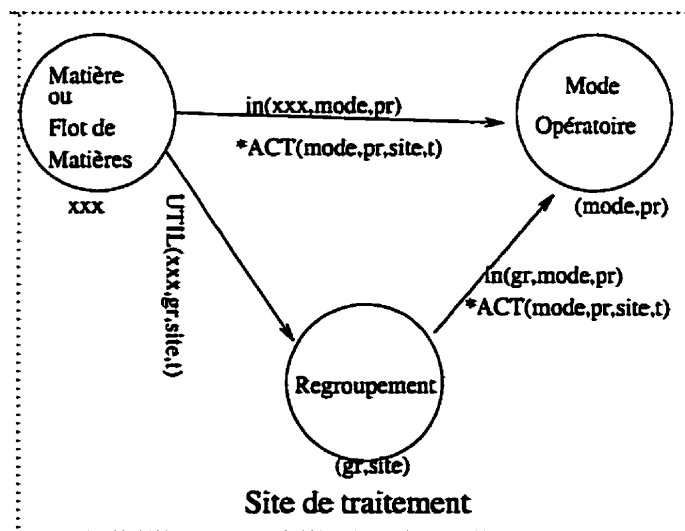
Matière ou Flot de Matières

xxx

in(xxx,mode,pr)

*ACT(mode,pr,site,t)

Mode Opératoire

(mode,pr)

UTIL(xxx,gr,site,t)

in(gr,mode,pr)

*ACT(mode,pr,site,t)

Regroupement

(gr,site)

Site de traitement